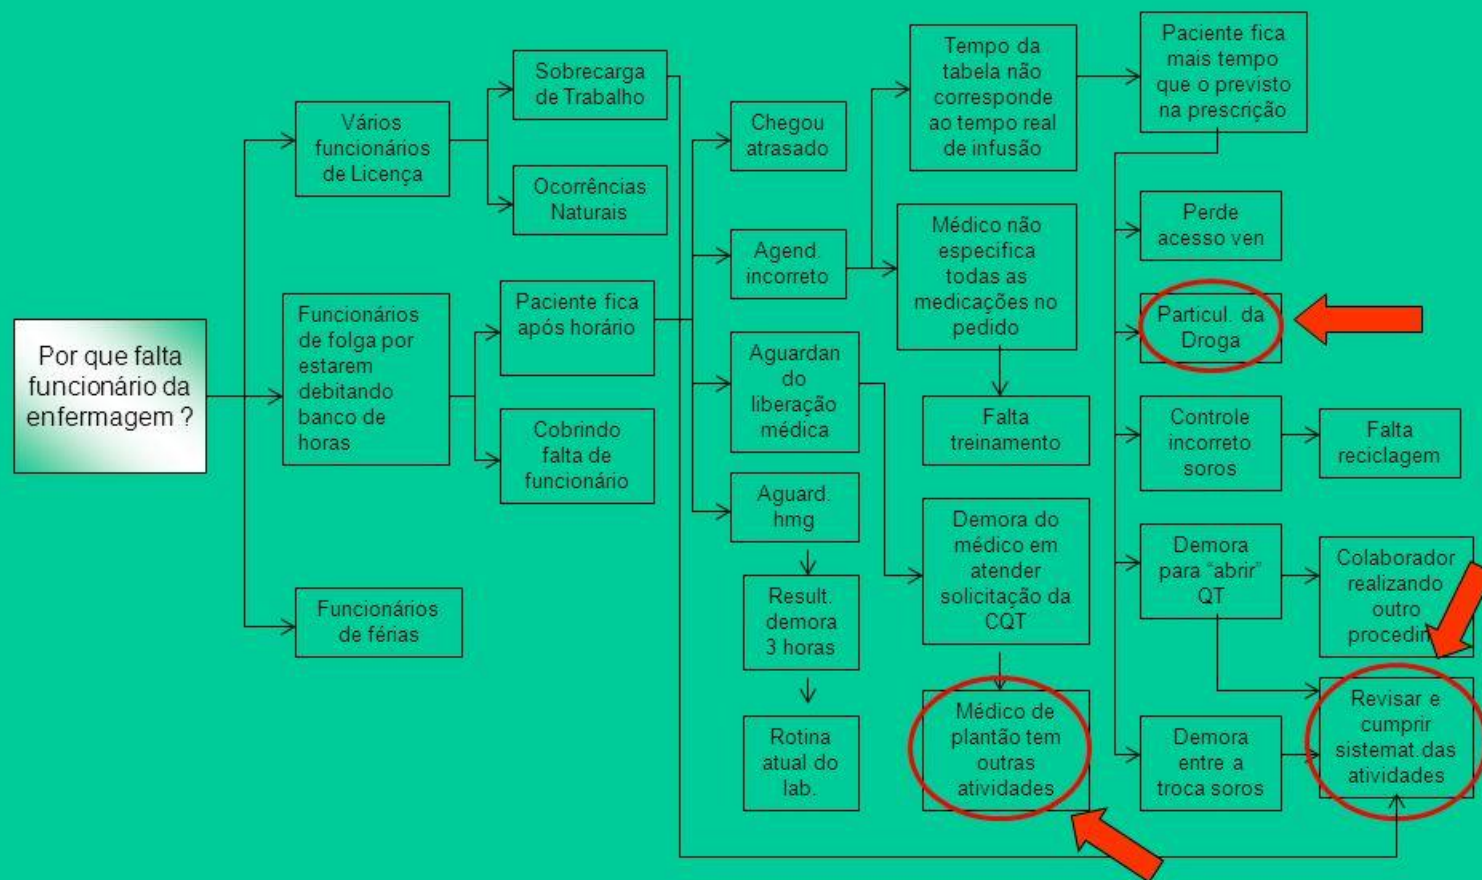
Por que falta funcionário da enfermagem ?

Vários funcionários de Licença

Sobrecarga de Trabalho

Ocorrências Naturais

Funcionários de folga por estarem debitando banco de horas

Paciente fica após horário

Cobrindo falta de funcionário

Funcionários de férias

Chegou atrasado

Agend. incorreto

Aguardando liberação médica

Aguard. hmg

Result. demora 3 horas

Rotina atual do lab.

Tempo da tabela não corresponde ao tempo real de infusão

Médico não especifica todas as medicações no pedido

Falta treinamento

Demora do médico em atender solicitação da CQT

Médico de plantão tem outras atividades

Paciente fica mais tempo que o previsto na prescrição

Perde acesso ven

Particul. da Droga

Controle incorreto soros

Falta reciclagem

Demora para "abrir" QT

Colaborador realizando outro procedim

Demora entre a troca soros

Revisar e cumprir sistemat. das atividades